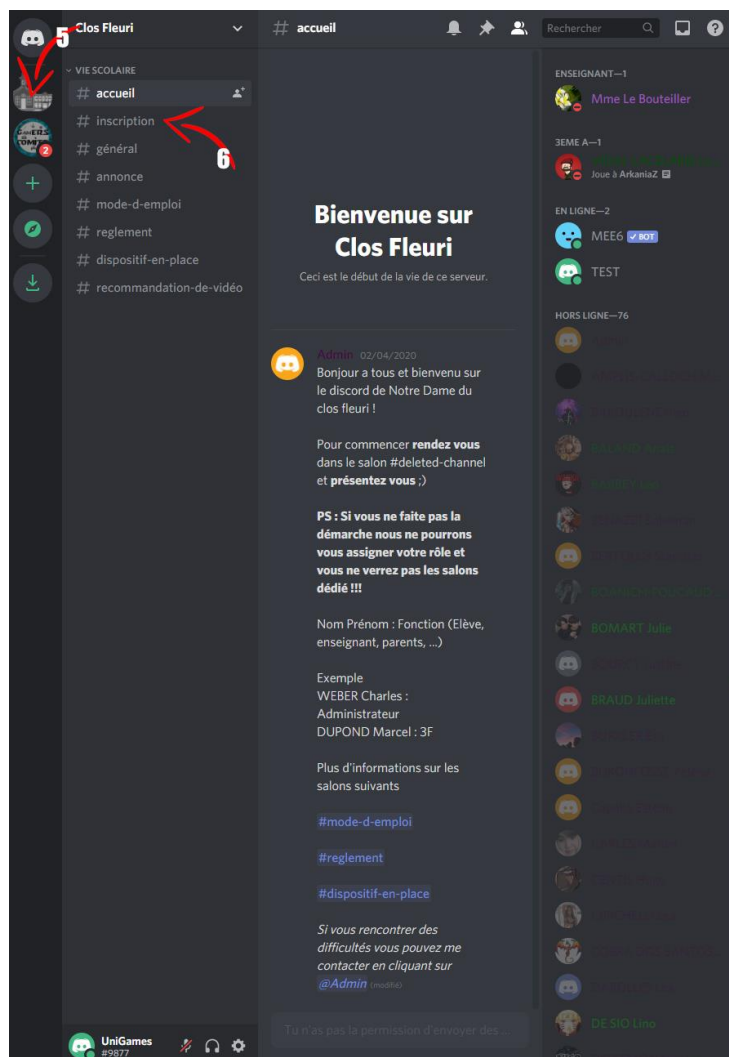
5

Clos Fleuri

VIE SCOLAIRE

# accueil

# inscription

# général

# annonce

# mode-d-emploi

# reglement

# dispositif-en-place

# recommandation-de-vidéo

6

2

UniGames
#9877

# accueil

Rechercher

Bienvenue sur Clos Fleuri

Ceci est le début de la vie de ce serveur.

Admin 02/04/2020

Bonjour a tous et bienvenu sur le discord de Notre Dame du clos fleuri !

Pour commencer **rendez vous** dans le salon #deleted-channel et **présentez vous** ;)

**PS : Si vous ne faite pas la démarche nous ne pourrons vous assigner votre rôle et vous ne verrez pas les salons dédié !!!**

Nom Prénom : Fonction (Elève, enseignant, parents, ...)

Exemple
WEBER Charles : Administrateur
DUPOND Marcel : 3F

Plus d'informations sur les salons suivants

#mode-d-emploi

#reglement

#dispositif-en-place

*Si vous rencontrer des difficultés vous pouvez me contacter en cliquant sur @Admin* (modifié)

Tu n'as pas la permission d'envoyer des ...

ENSEIGNANT—1

Mme Le Bouteiller

3EME A—1

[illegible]
Joue à ArkaniaZ

EN LIGNE—2

MEE6 ✓BOT

TEST

HORS LIGNE—76

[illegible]

BOMART Julie

BRAUD Juliette

DE SIO Lino